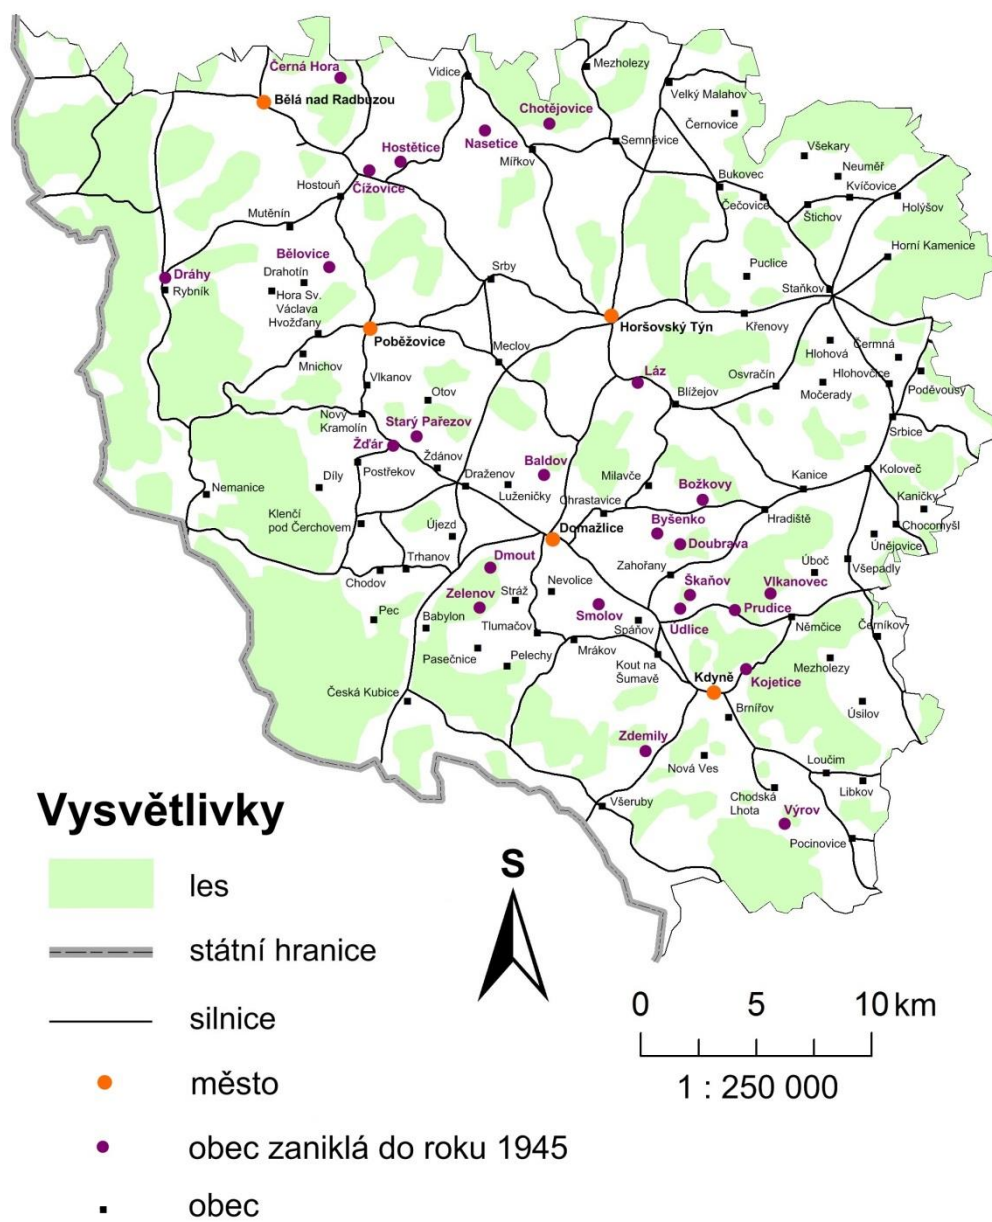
Černá Hora
Bělá nad Radbuzou
Vidice
Mezholezy
Chotějovice
Velký Malahov
Černovice
Nasetice
Semněvice
Hostětice
Mířkov
Všekary
Neuměř
Čížovice
Bukovec
Kvíčovice
Hostouň
Čečovice
Holýšov
Mutěnín
Štichov
Bělovice
Horní Kamenice
Dráhy
Drahotín
Srby
Puclice
Rybník
Hora Sv. Václava
Staňkov
Hvožďany
Horšovský Týn
Křenovy
Poběžovice
Meclov
Hlohová
Čermná
Mnichov
Láz
Osvračín
Hlohovčice
Vlkanov
Otov
Blížejov
Močerady
Poděvousy
Nový Kramolín
Starý Pařezov
Srbice
Žďár
Ždánov
Baldov
Postřekov
Draženov
Milavče
Koloveč
Nemanice
Díly
Luženičky
Chrastavice
Božkovy
Kanice
Kaničky
Klenčí pod Čerchovem
Domažlice
Hradiště
Byšenko
Chocomyšl
Újezd
Doubrava
Trhanov
Dmout
Zahořany
Úboč
Únějovice
Chodov
Nevolice
Škaňov
Vlkanovec
Všepadly
Stráž
Zelenov
Pec
Smolov
Babylon
Prudice
Tlumačov
Spáňov
Údlice
Němčice
Černíkov
Pasečnice
Pelechy
Mrákov
Kout na Šumavě
Kojetice
Mezholezy
Kdyně
Česká Kubice
Brnířov
Úsilov
Zdemily
Nová Ves
Loučim
Chodská Lhota
Libkov
Všeruby
Výrov
Pocinovice

Vysvětlivky
les
státní hranice
silnice
město
obec zaniklá do roku 1945
obec

S

0 5 10 km
1 : 250 000